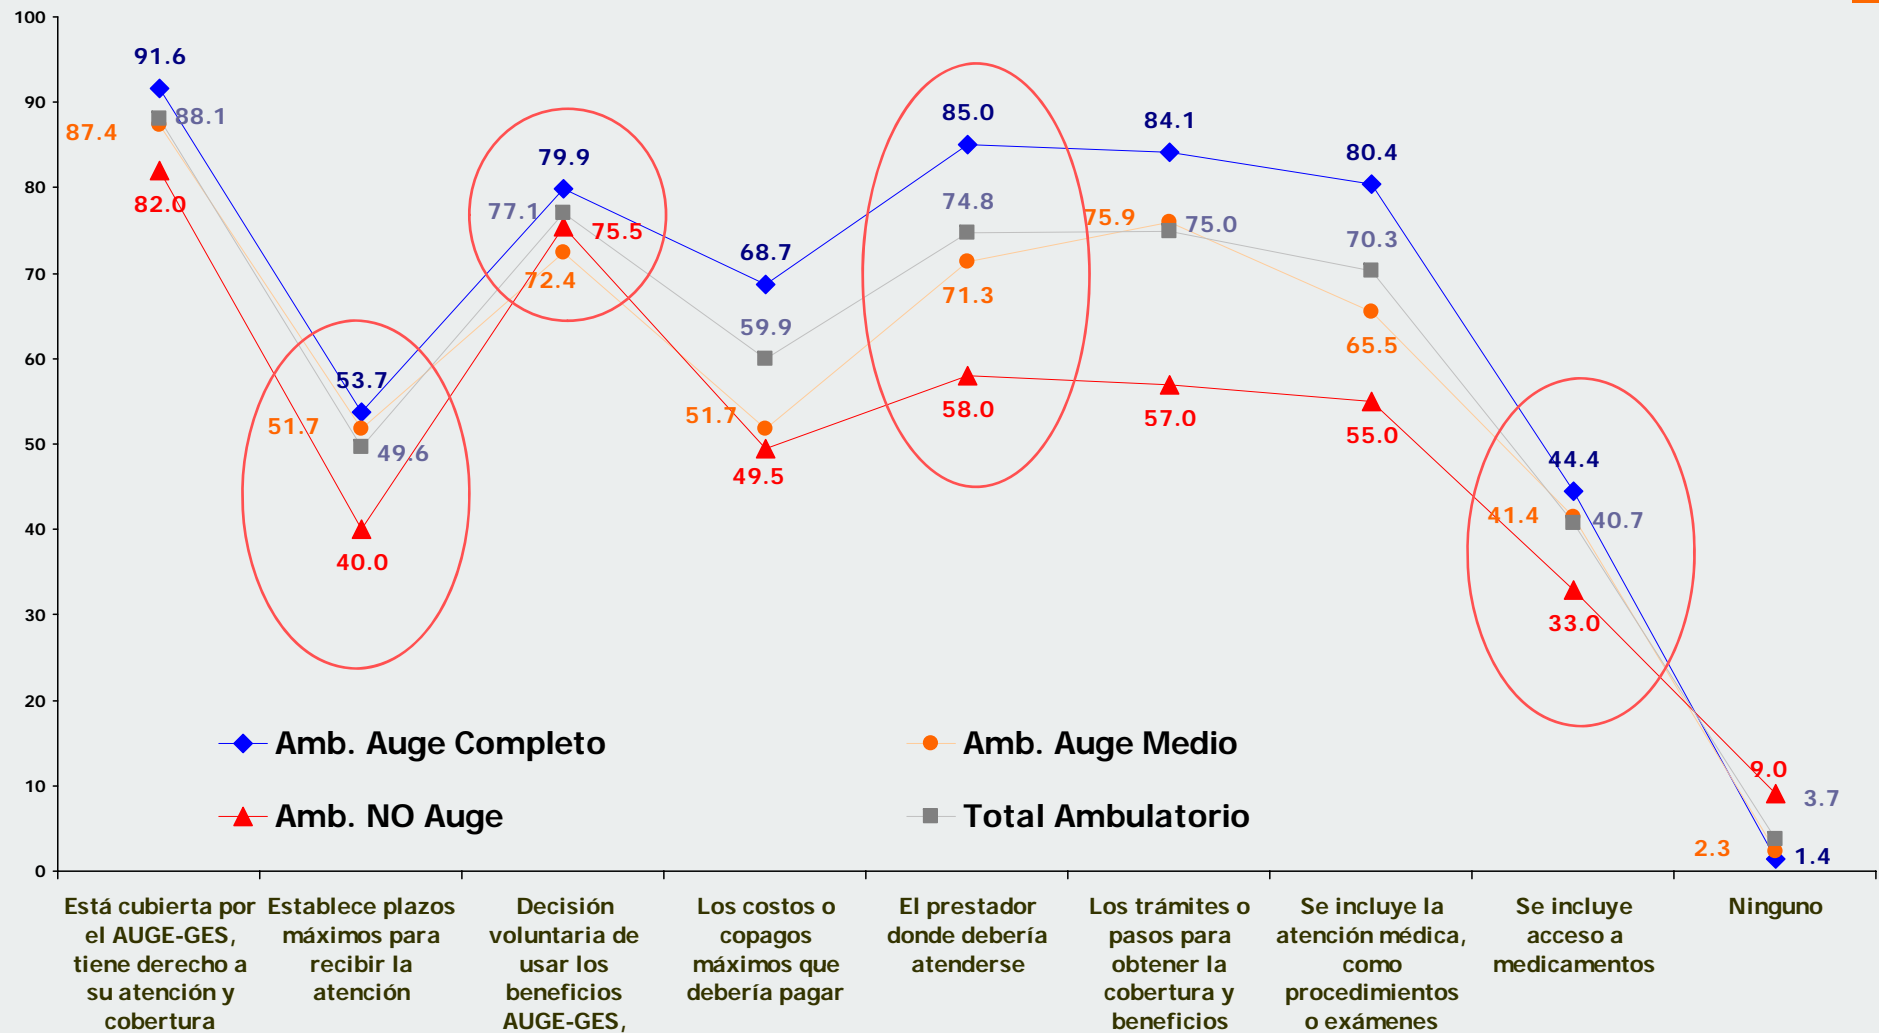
100
90
80
70
60
50
40
30
20
10
0

91.6
88.1
87.4
82.0
53.7
51.7
49.6
40.0
79.9
77.1
75.5
72.4
68.7
59.9
51.7
49.5
85.0
74.8
71.3
58.0
84.1
75.9
75.0
57.0
80.4
70.3
65.5
55.0
44.4
41.4
40.7
33.0
9.0
3.7
2.3
1.4

Amb. Auge Completo
Amb. Auge Medio
Amb. NO Auge
Total Ambulatorio

Está cubierta por el AUGE-GES, tiene derecho a su atención y cobertura

Establece plazos máximos para recibir la atención

Decisión voluntaria de usar los beneficios AUGE-GES,

Los costos o copagos máximos que debería pagar

El prestador donde debería atenderse

Los trámites o pasos para obtener la cobertura y beneficios

Se incluye la atención médica, como procedimientos o exámenes

Se incluye acceso a medicamentos

Ninguno